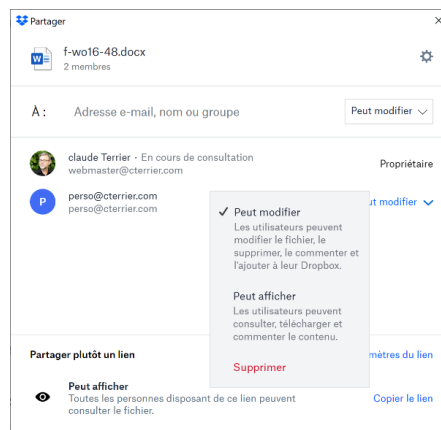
Partager ×

f-wo16-48.docx
2 membres

À : Adresse e-mail, nom ou groupe

Peut modifier

claude Terrier · En cours de consultation
webmaster@cterrier.com

Propriétaire

P perso@cterrier.com
perso@cterrier.com

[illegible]ut modifier

✓ Peut modifier
Les utilisateurs peuvent modifier le fichier, le supprimer, le commenter et l'ajouter à leur Dropbox.

Peut afficher
Les utilisateurs peuvent consulter, télécharger et commenter le contenu.

Supprimer

Partager plutôt un lien

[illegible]mètres du lien

Peut afficher
Toutes les personnes disposant de ce lien peuvent consulter le fichier.

Copier le lien